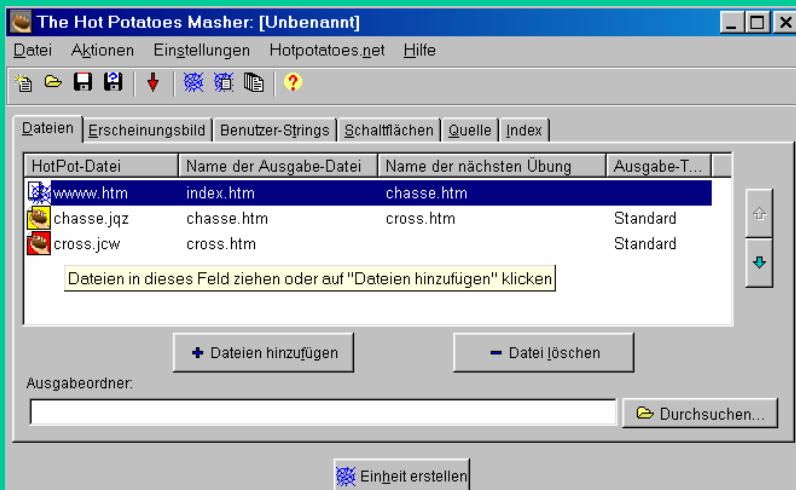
The Hot Potatoes Masher: [Unbenannt]

Datei Aktionen Einstellungen Hotpotatoes.net Hilfe

Dateien | Erscheinungsbild | Benutzer-Strings | Schaltflächen | Quelle | Index

| HotPot-Datei | Name der Ausgabe-Datei | Name der nächsten Übung | Ausgabe-T... |
|---|---|---|---|
| wwww.htm | index.htm | chasse.htm | |
| chasse.jqz | chasse.htm | cross.htm | Standard |
| cross.jcw | cross.htm | | Standard |

Dateien in dieses Feld ziehen oder auf "Dateien hinzufügen" klicken

Dateien hinzufügen

Datei löschen

Ausgabeordner:

Durchsuchen...

Einheit erstellen